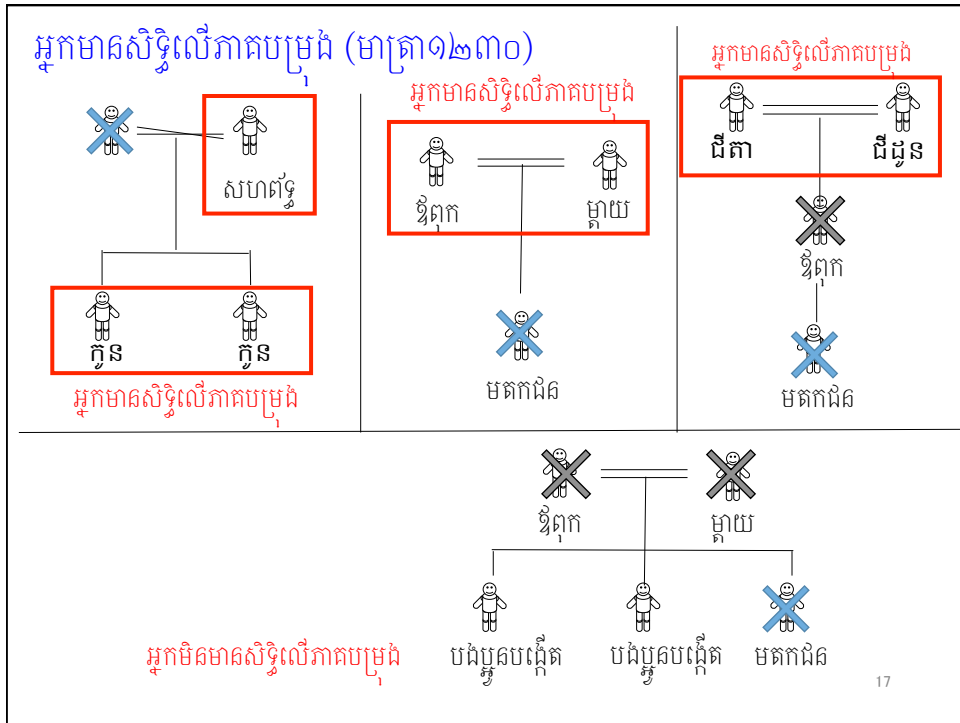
អ្នកមានសិទ្ធិលើភាគបម្រុង (មាត្រា១២៣០)

សហព័ទ្ធ

កូន

កូន

អ្នកមានសិទ្ធិលើភាគបម្រុង

អ្នកមានសិទ្ធិលើភាគបម្រុង

ឪពុក

ម្ដាយ

មតកជន

អ្នកមានសិទ្ធិលើភាគបម្រុង

ជីតា

ជីដូន

ឪពុក

មតកជន

ឪពុក

ម្ដាយ

អ្នកមិនមានសិទ្ធិលើភាគបម្រុង

បងប្អូនបង្កើត

បងប្អូនបង្កើត

មតកជន

17